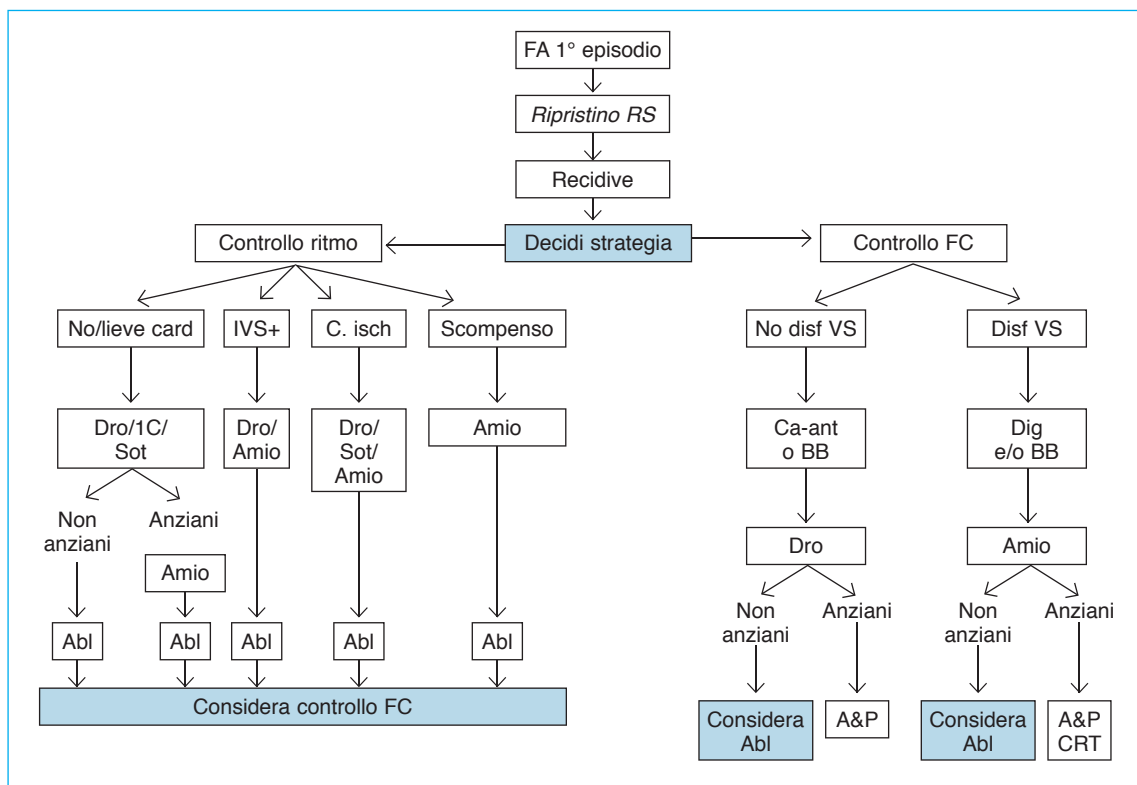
FA 1° episodio

Ripristino RS

Recidive

Controllo ritmo

Decidi strategia

Controllo FC

No/lieve card

IVS+

C. isch

Scompenso

Dro/1C/ Sot

Dro/ Amio

Dro/ Sot/ Amio

Amio

Non anziani

Anziani

Amio

Abl

Abl

Abl

Abl

Abl

Considera controllo FC

No disf VS

Disf VS

Ca-ant o BB

Dig e/o BB

Dro

Amio

Non anziani

Anziani

Non anziani

Anziani

Considera Abl

A&P

Considera Abl

A&P CRT